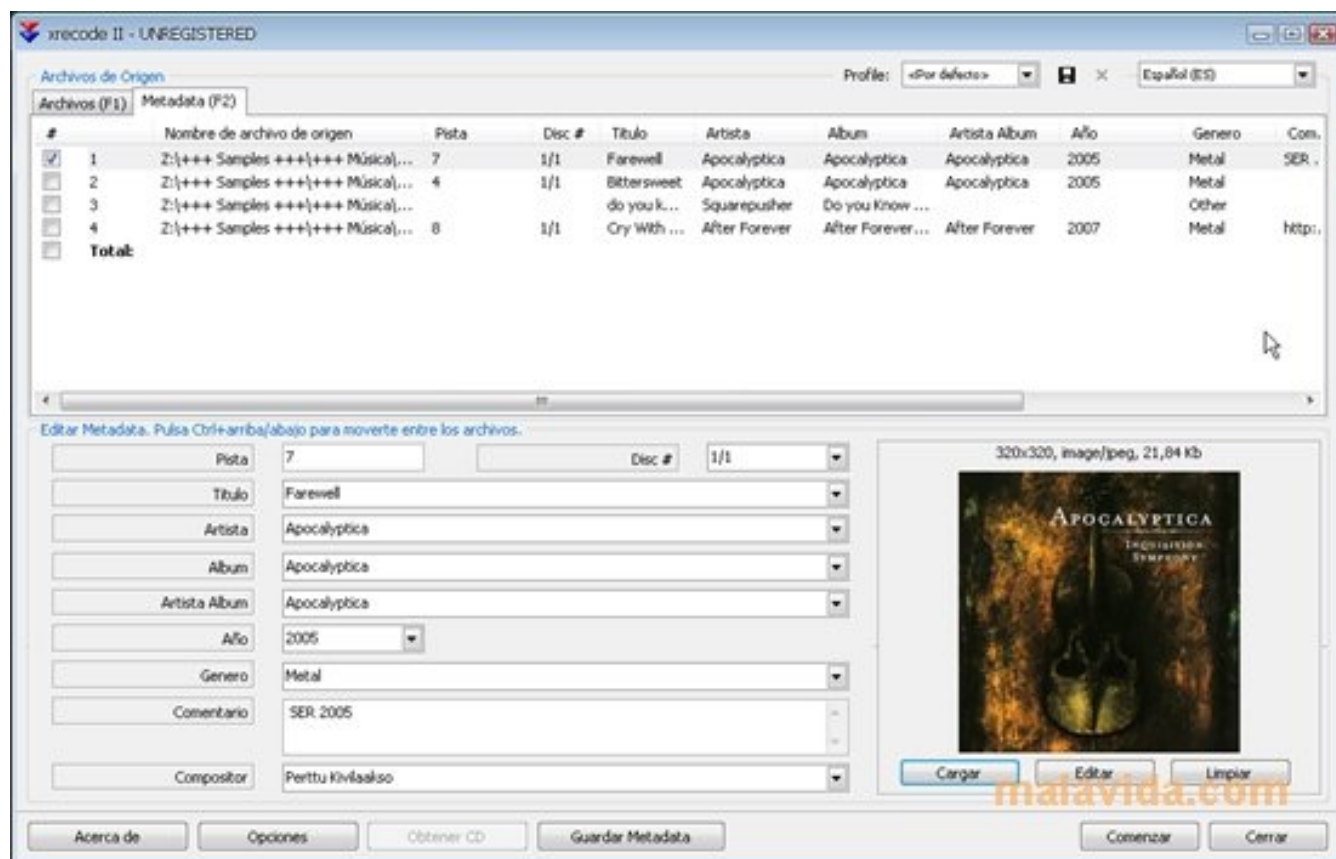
xrecode II - UNREGISTERED

Archivos de Origen

Archivos (F1) Metadata (F2)

Profile: «Por defecto» Español (ES)

| # | | Nombre de archivo de origen | Pista | Disc # | Titulo | Artista | Album | Artista Album | Año | Genero | Com. |
|---|---|---|---|---|---|---|---|---|---|---|---|
| | 1 | Z:\+++ Samples +++\+++ Música\... | 7 | 1/1 | Farewell | Apocalyptica | Apocalyptica | Apocalyptica | 2005 | Metal | SER . |
| | 2 | Z:\+++ Samples +++\+++ Música\... | 4 | 1/1 | Bittersweet | Apocalyptica | Apocalyptica | Apocalyptica | 2005 | Metal | |
| | 3 | Z:\+++ Samples +++\+++ Música\... | | | do you k... | Squarepusher | Do you Know ... | | | Other | |
| | 4 | Z:\+++ Samples +++\+++ Música\... | 8 | 1/1 | Cry With ... | After Forever | After Forever... | After Forever | 2007 | Metal | http:. |
| | Total: | | | | | | | | | | |

Editar Metadata. Pulsa Ctrl+arriba/abajo para moverte entre los archivos.

Pista 7
Disc # 1/1
Titulo Farewell
Artista Apocalyptica
Album Apocalyptica
Artista Album Apocalyptica
Año 2005
Genero Metal
Comentario SER 2005
Compositor Perttu Kivilaakso

320x320, image/jpeg, 21,84 Kb

APOCALYPTICA
INQUISITION SYMPHONY

Cargar Editar Limpiar

malavida.com

Acerca de Opciones Obtener CD Guardar Metadata Comenzar Cerrar